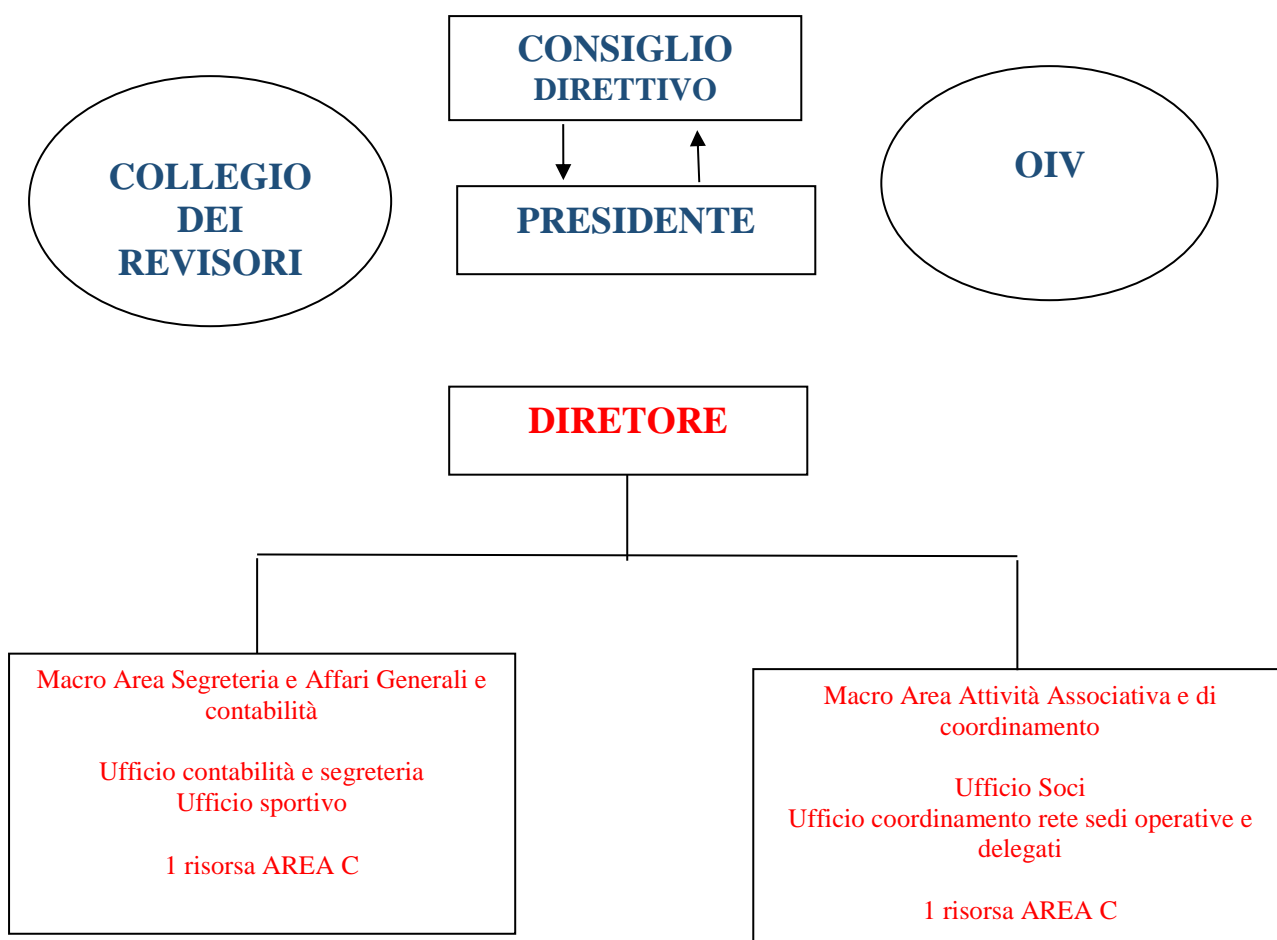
CONSIGLIO DIRETTIVO

COLLEGIO DEI REVISORI

PRESIDENTE

OIV

DIRETORE

Macro Area Segreteria e Affari Generali e contabilità

Ufficio contabilità e segreteria
Ufficio sportivo

1 risorsa AREA C

Macro Area Attività Associativa e di coordinamento

Ufficio Soci
Ufficio coordinamento rete sedi operative e delegati

1 risorsa AREA C